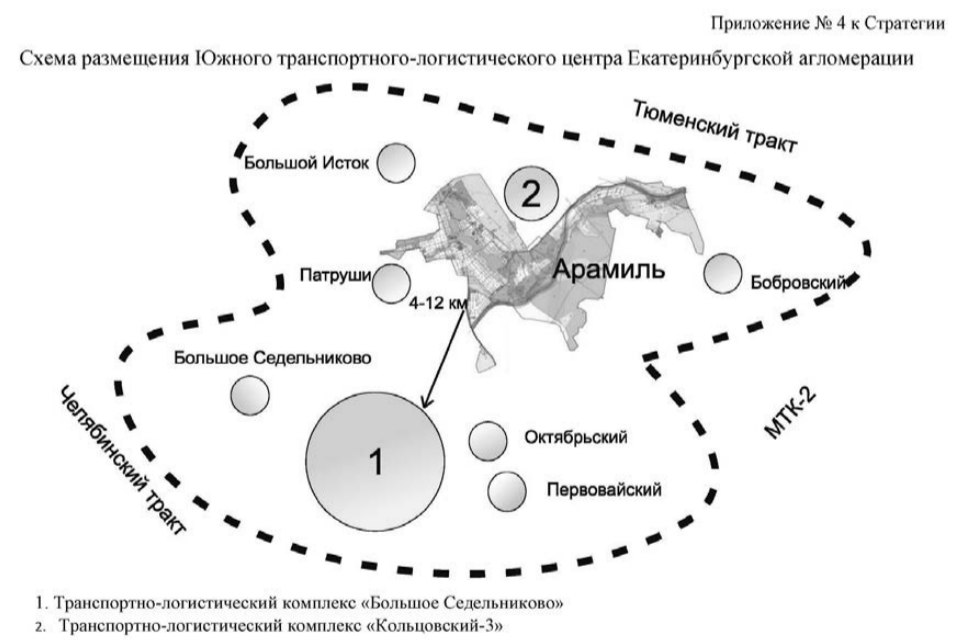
Приложение № 4 к Стратегии

Схема размещения Южного транспортного-логистического центра Екатеринбургской агломерации

Тюменский тракт

Большой Исток

2

Патруши

Арамиль

Бобровский

4-12 км

Большое Седельниково

Челябинский тракт

1

Октябрьский

Первовайский

МТК-2

1. Транспортно-логистический комплекс «Большое Седельниково»
2. Транспортно-логистический комплекс «Кольцовский-3»